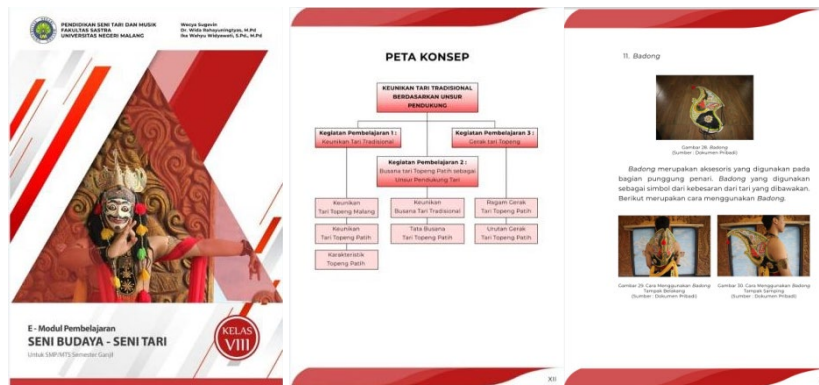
PENDIDIKAN SENI TARI DAN MUSIK
FAKULTAS SASTRA
UNIVERSITAS NEGERI MALANG

Wasyu Sugavin
Dr. Wida Rahayuningtyas, M.Pd
Ika Wahyu Widyawati, S.Pd., M.Pd

E - Modul Pembelajaran
SENI BUDAYA - SENI TARI
Untuk SMP/MTS Semester Ganjil

KELAS VIII

PETA KONSEP

KEUNIKAN TARI TRADISIONAL BERDASARKAN UNSUR PENDUKUNG

Kegiatan Pembelajaran 1 :
Keunikan Tari Tradisional

Kegiatan Pembelajaran 3 :
Gerak Tari Topeng

Kegiatan Pembelajaran 2 :
Busana tari Topeng Patih sebagai Unsur Pendukung Tari

Keunikan Tari Topeng Malang

Keunikan Busana Tari Tradisional

Ragam Gerak Tari Topeng Patih

Keunikan Tari Topeng Patih

Tata Busana Tari Topeng Patih

Urutan Gerak Tari Topeng Patih

Karakteristik Topeng Patih

XII

11. Badong

Gambar 28. Badong
(Sumber : Dokumen Pribadi)

Badong merupakan aksesoris yang digunakan pada bagian punggung penari. Badong yang digunakan sebagai simbol dari kebesaran dari tari yang dibawakan. Berikut merupakan cara menggunakan Badong.

Gambar 29. Cara Menggunakan Badong Tampak Belakang
(Sumber : Dokumen Pribadi)

Gambar 30. Cara Menggunakan Badong Tampak Samping
(Sumber : Dokumen Pribadi)